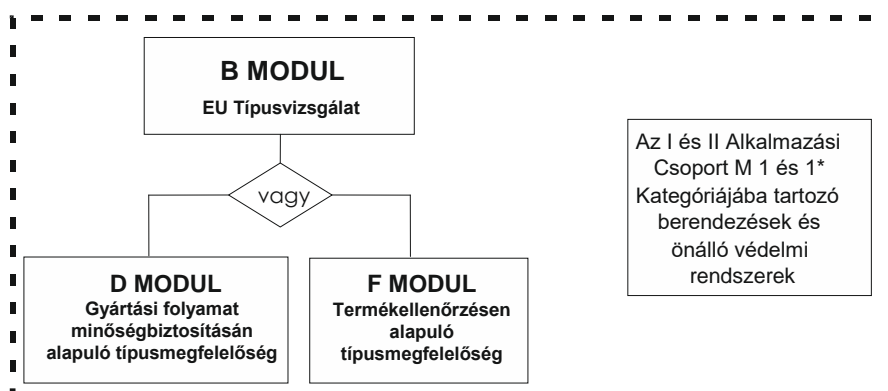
B MODUL
EU Típusvizsgálat

vagy

D MODUL
Gyártási folyamat minőségbiztosításán alapuló típusmegfelelőség

F MODUL
Termékellenőrzésen alapuló típusmegfelelőség

Az I és II Alkalmazási Csoport M 1 és 1* Kategóriájába tartozó berendezések és önálló védelmi rendszerek